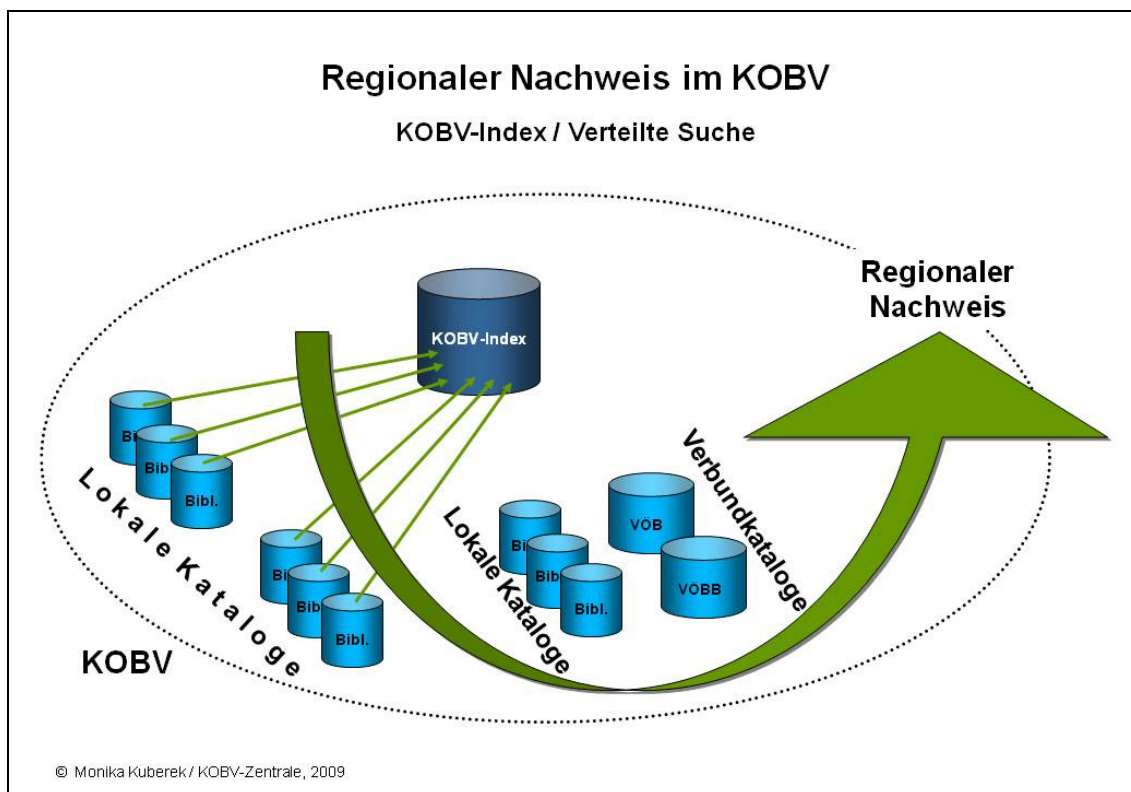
Regionaler Nachweis im KOBV

KOBV-Index / Verteilte Suche

Regionaler Nachweis

KOBV-Index

Bib

Bib

Bibl.

Lokale Kataloge

Bib

Bib

Bibl.

Lokale Kataloge

Bi

Bib

Bibl.

Verbundkataloge

VÖB

VÖBB

KOBV

© Monika Kuberek / KOBV-Zentrale, 2009